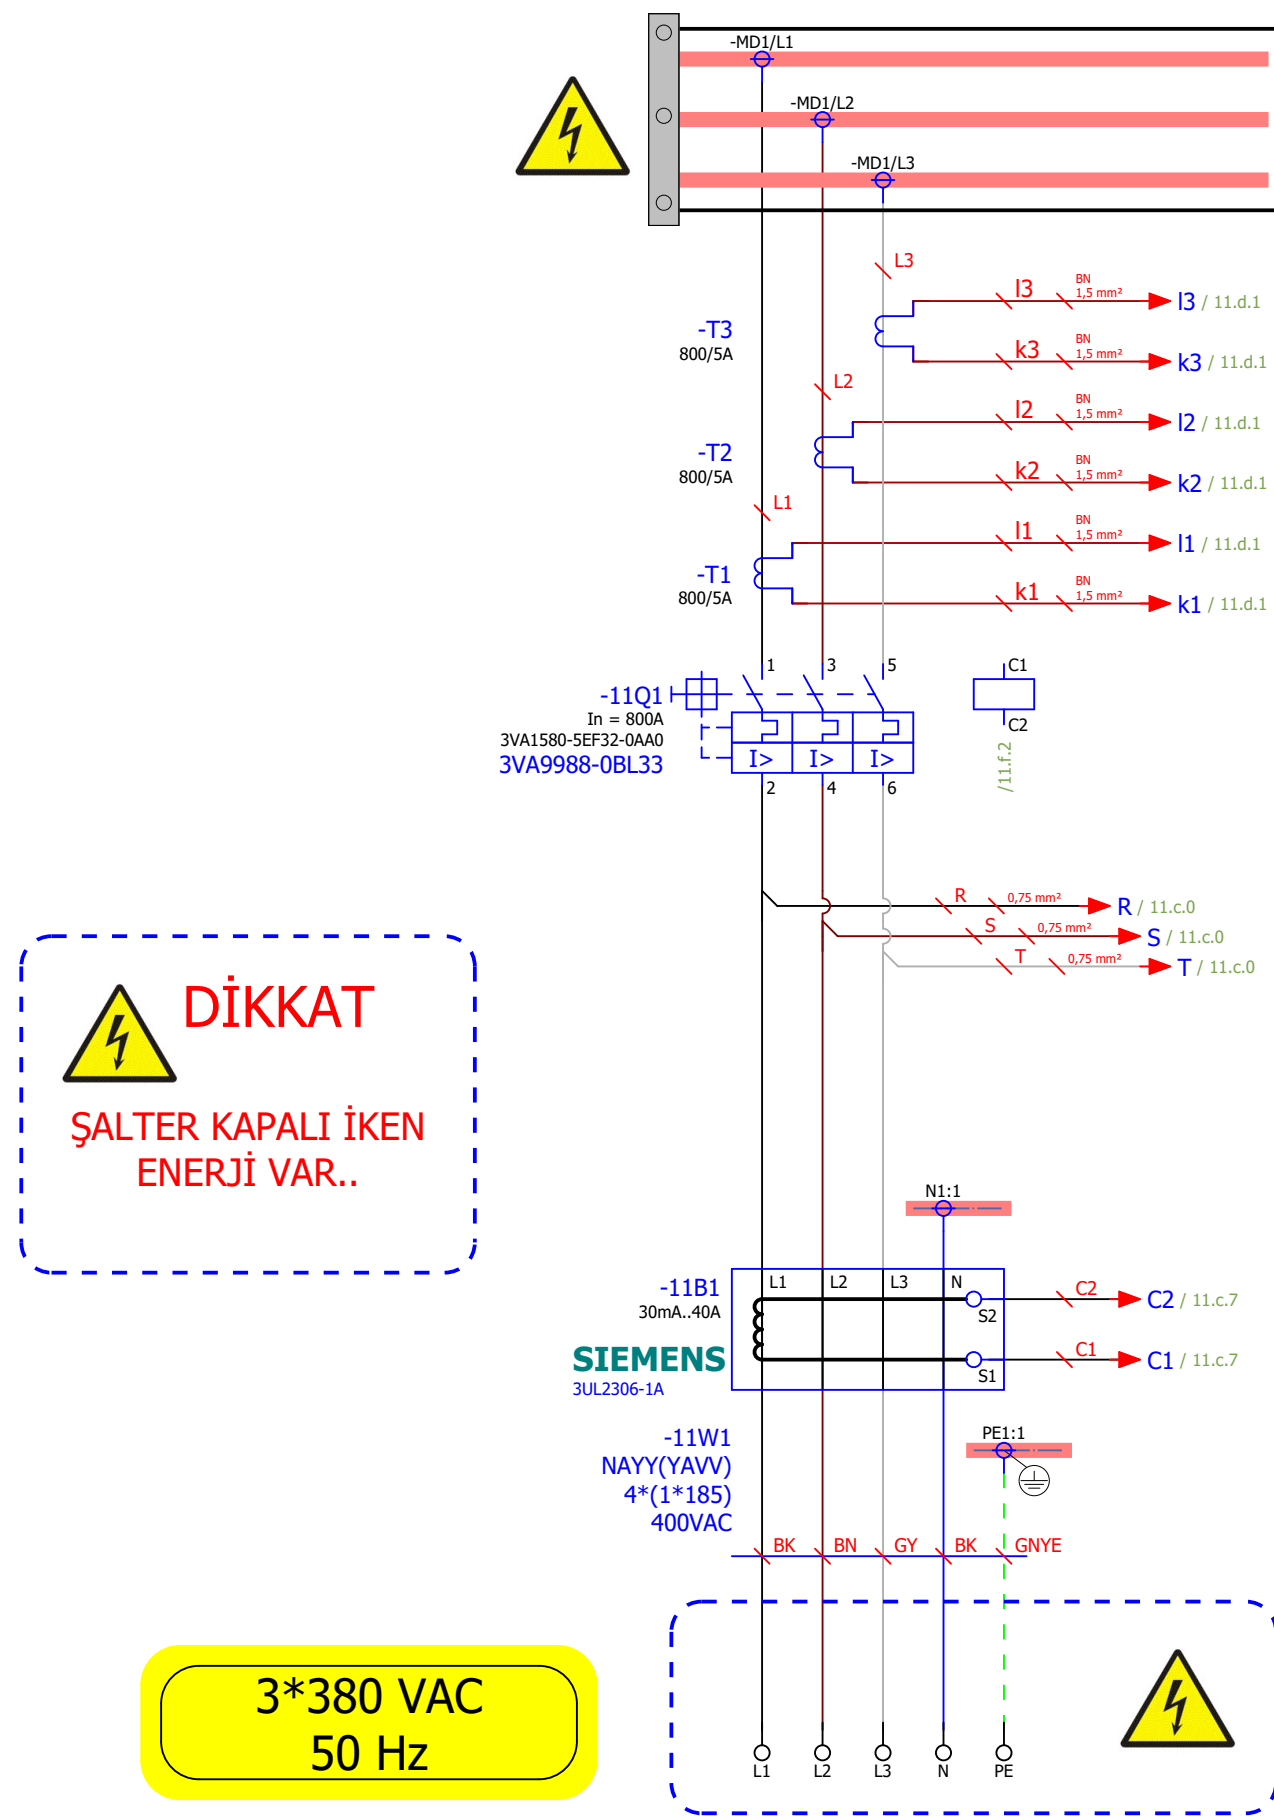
-MD1/L1
-MD1/L2
-MD1/L3

L3
l3 BN 1,5 mm² l3 / 11.d.1
-T3
800/5A
k3 BN 1,5 mm² k3 / 11.d.1
L2
l2 BN 1,5 mm² l2 / 11.d.1
-T2
800/5A
k2 BN 1,5 mm² k2 / 11.d.1
L1
l1 BN 1,5 mm² l1 / 11.d.1
-T1
800/5A
k1 BN 1,5 mm² k1 / 11.d.1

1 3 5
C1
-11Q1
In = 800A
3VA1580-5EF32-0AA0
3VA9988-0BL33
I> I> I>
C2
/11.f.2
2 4 6

R 0,75 mm² R / 11.c.0
S 0,75 mm² S / 11.c.0
T 0,75 mm² T / 11.c.0

DİKKAT
ŞALTER KAPALI İKEN ENERJİ VAR..

N1:1
-11B1
30mA..40A
L1 L2 L3 N
S2 C2 C2 / 11.c.7
SIEMENS
3UL2306-1A
S1 C1 C1 / 11.c.7

-11W1
NAYY(YAVV)
4*(1*185)
400VAC
PE1:1
BK BN GY BK GNYE

3*380 VAC
50 Hz

L1 L2 L3 N PE